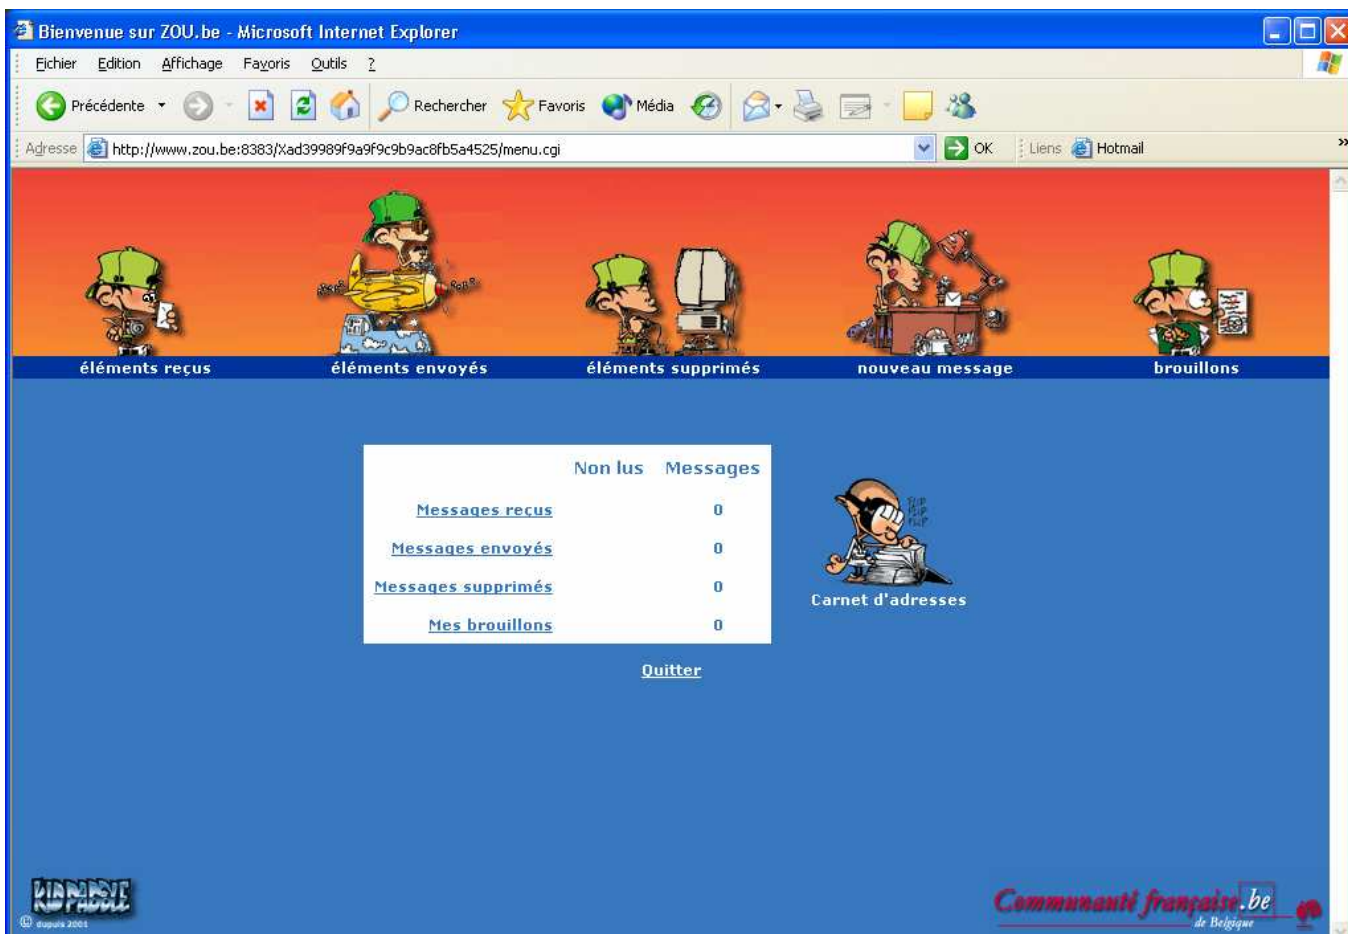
Bienvenue sur ZOU.be - Microsoft Internet Explorer

Fichier Edition Affichage Favoris Outils ?

Précédente Rechercher Favoris Média

Adresse http://www.zou.be:8383/Xad39989f9a9f9c9b9ac8fb5a4525/menu.cgi OK Liens Hotmail

éléments reçus éléments envoyés éléments supprimés nouveau message brouillons

| | Non lus | Messages |
|---|---|---|
| Messages reçus | | 0 |
| Messages envoyés | | 0 |
| Messages supprimés | | 0 |
| Mes brouillons | | 0 |

Carnet d'adresses

Quitter

KIDPADDLE
© dupuis 2001

Communauté française.be de Belgique